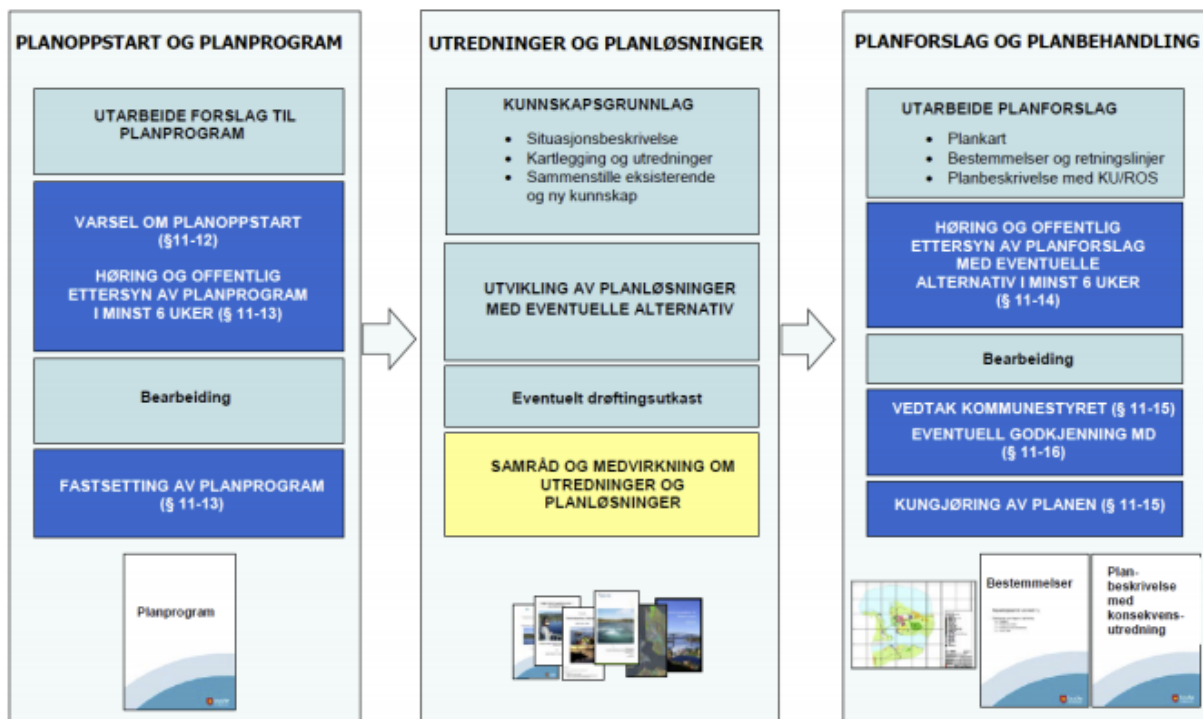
PLANOPPSTART OG PLANPROGRAM

UTARBEIDE FORSLAG TIL PLANPROGRAM

VARSEL OM PLANOPPSTART (§11-12)

HØRING OG OFFENTLIG ETTERSYN AV PLANPROGRAM I MINST 6 UKER (§ 11-13)

Bearbeiding

FASTSETTING AV PLANPROGRAM (§ 11-13)

Planprogram

UTREDNINGER OG PLANLØSNINGER

KUNNSKAPSGRUNNLAG

- Situasjonsbeskrivelse
- Kartlegging og utredninger
- Sammenstille eksisterende og ny kunnskap

UTVIKLING AV PLANLØSNINGER MED EVENTUELLE ALTERNATIV

Eventuelt drøftingsutkast

SAMRÅD OG MEDVIRKNING OM UTREDNINGER OG PLANLØSNINGER

PLANFORSLAG OG PLANBEHANDLING

UTARBEIDE PLANFORSLAG

- Plankart
- Bestemmelser og retningslinjer
- Planbeskrivelse med KU/ROS

HØRING OG OFFENTLIG ETTERSYN AV PLANFORSLAG MED EVENTUELLE ALTERNATIV I MINST 6 UKER (§ 11-14)

Bearbeiding

VEDTAK KOMMUNESTYRET (§ 11-15)

EVENTUELL GODKJENNING MD (§ 11-16)

KUNGJØRING AV PLANEN (§ 11-15)

Bestemmelser

Planbeskrivelse med konsekvensutredning